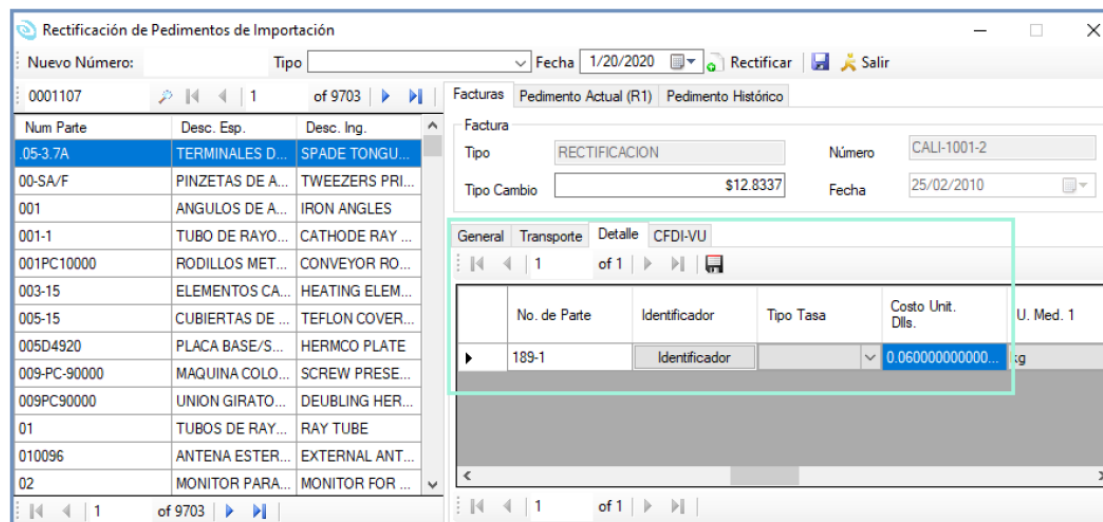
Rectificación de Pedimentos de Importación

Nuevo Número: Tipo Fecha 1/20/2020 Rectificar Salir

0001107 1 of 9703

| Num Parte | Desc. Esp. | Desc. Ing. |
|---|---|---|
| .05-3.7A | TERMINALES D... | SPADE TONGU... |
| 00-SA/F | PINZETAS DE A... | TWEEZERS PRI... |
| 001 | ANGULOS DE A... | IRON ANGLES |
| 001-1 | TUBO DE RAYO... | CATHODE RAY ... |
| 001PC10000 | RODILLOS MET... | CONVEYOR RO... |
| 003-15 | ELEMENTOS CA... | HEATING ELEM... |
| 005-15 | CUBIERTAS DE ... | TEFLON COVER... |
| 005D4920 | PLACA BASE/S... | HERMCO PLATE |
| 009-PC-90000 | MAQUINA COLO... | SCREW PRESE... |
| 009PC90000 | UNION GIRATO... | DEUBLING HER... |
| 01 | TUBOS DE RAY... | RAY TUBE |
| 010096 | ANTENA ESTER... | EXTERNAL ANT... |
| 02 | MONITOR PARA... | MONITOR FOR ... |

1 of 9703

Facturas Pedimento Actual (R1) Pedimento Histórico

Factura
Tipo RECTIFICACION Número CALI-1001-2
Tipo Cambio $12.8337 Fecha 25/02/2010

General Transporte Detalle CFDI-VU

1 of 1

| No. de Parte | Identificador | Tipo Tasa | Costo Unit. Dlls. | U. Med. 1 |
|---|---|---|---|---|
| 189-1 | Identificador | | 0.060000000000... | kg |

1 of 1